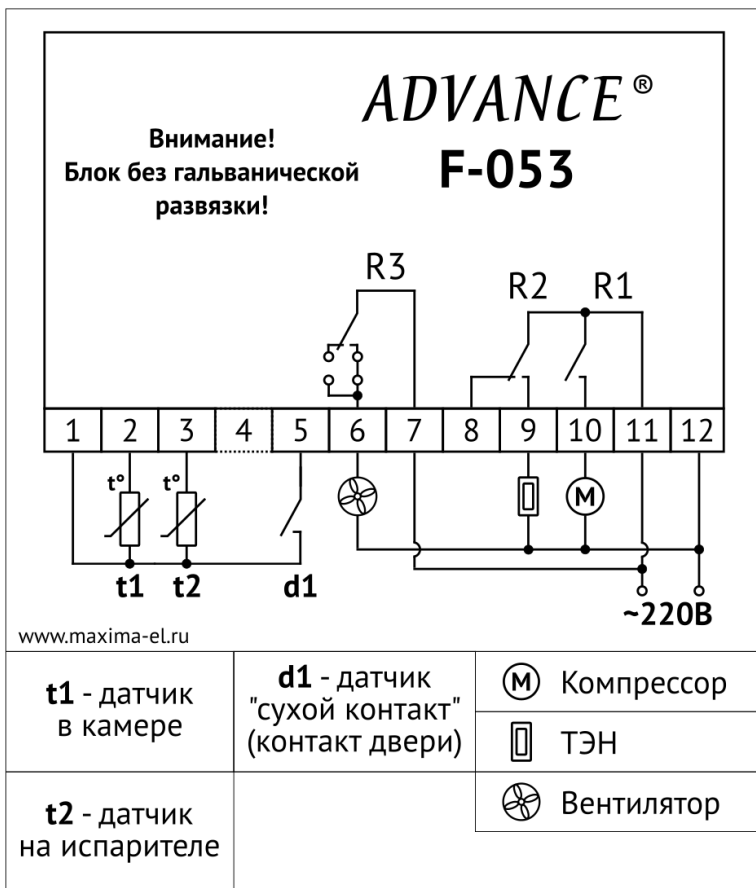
ADVANCE®
F-053

Внимание!
Блок без гальванической развязки!

R3
R2 R1

| 1 | 2 | 3 | 4 | 5 | 6 | 7 | 8 | 9 | 10 | 11 | 12 |
|---|---|---|---|---|---|---|---|---|---|---|---|

t° t°
M
t1 t2 d1
~220В

www.maxima-el.ru

| t1 - датчик в камере | d1 - датчик "сухой контакт" (контакт двери) | M Компрессор |
|---|---|---|
| | | ТЭН |
| t2 - датчик на испарителе | | Вентилятор |